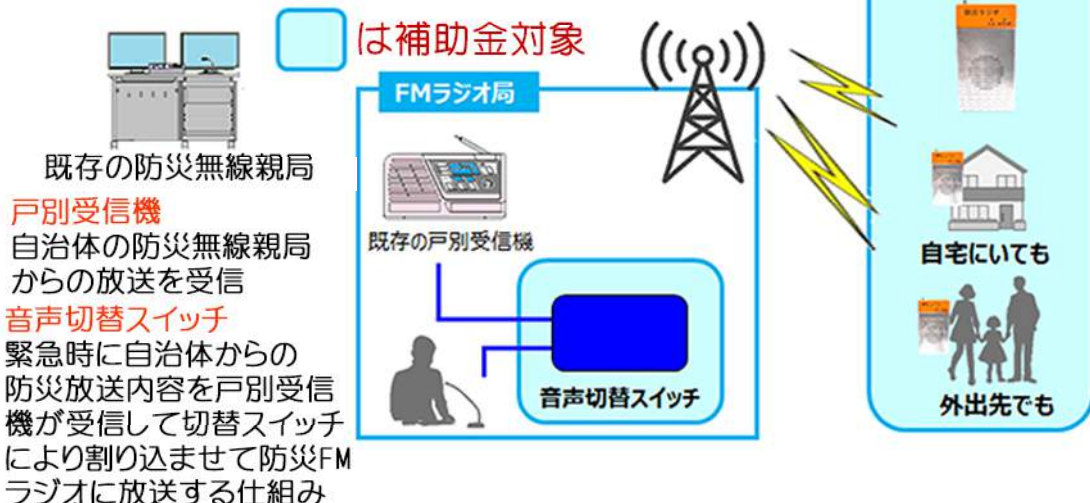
は補助金対象

FMラジオ局

既存の防災無線親局

戸別受信機
自治体の防災無線親局からの放送を受信

音声切替スイッチ
緊急時に自治体からの防災放送内容を戸別受信機が受信して切替スイッチにより割り込ませて防災FMラジオに放送する仕組み

既存の戸別受信機

音声切替スイッチ

自宅にいても

外出先でも